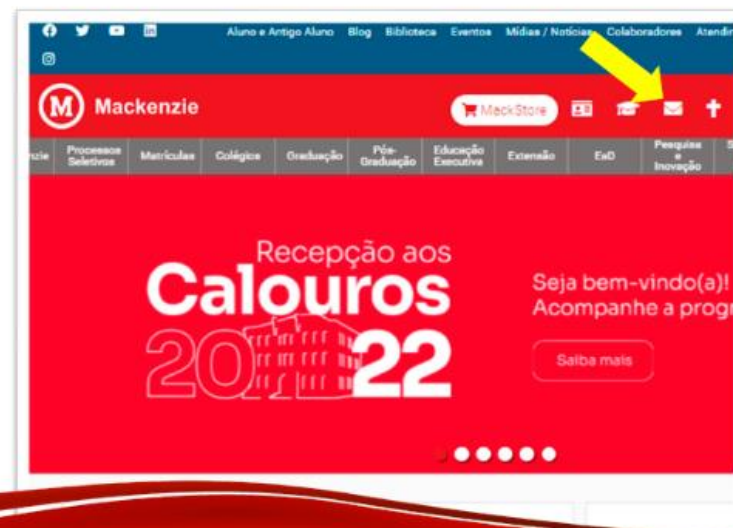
Aluno e Antigo Aluno Blog Biblioteca Eventos Mídias / Notícias Colaboradores Atendi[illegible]

Mackenzie

MackStore

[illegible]nzie Processos Seletivos Matrículas Colégios Graduação Pós-Graduação Educação Executiva Extensão EaD Pesquisa e Inovação

Recepção aos
Calouros
2022

Seja bem-vindo(a)!
Acompanhe a progr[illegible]

Saiba mais